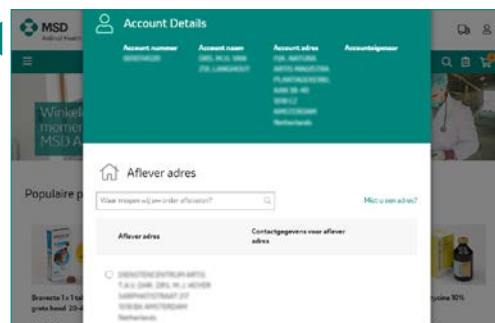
MSD
Animal Health

Winkel
momen
MSD A

Populaire p

Bravecto 1 x 1 tal
gratis bood 20-4

Account Details

Account nummer
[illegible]

Account naam
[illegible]

Account adres
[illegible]

Accounteigenaar

Aflever adres

Waar mogen wij uw order afleveren?

Mist u een adres?

Aflever adres

Contactgegevens voor aflever adres

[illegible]

ycine 10%